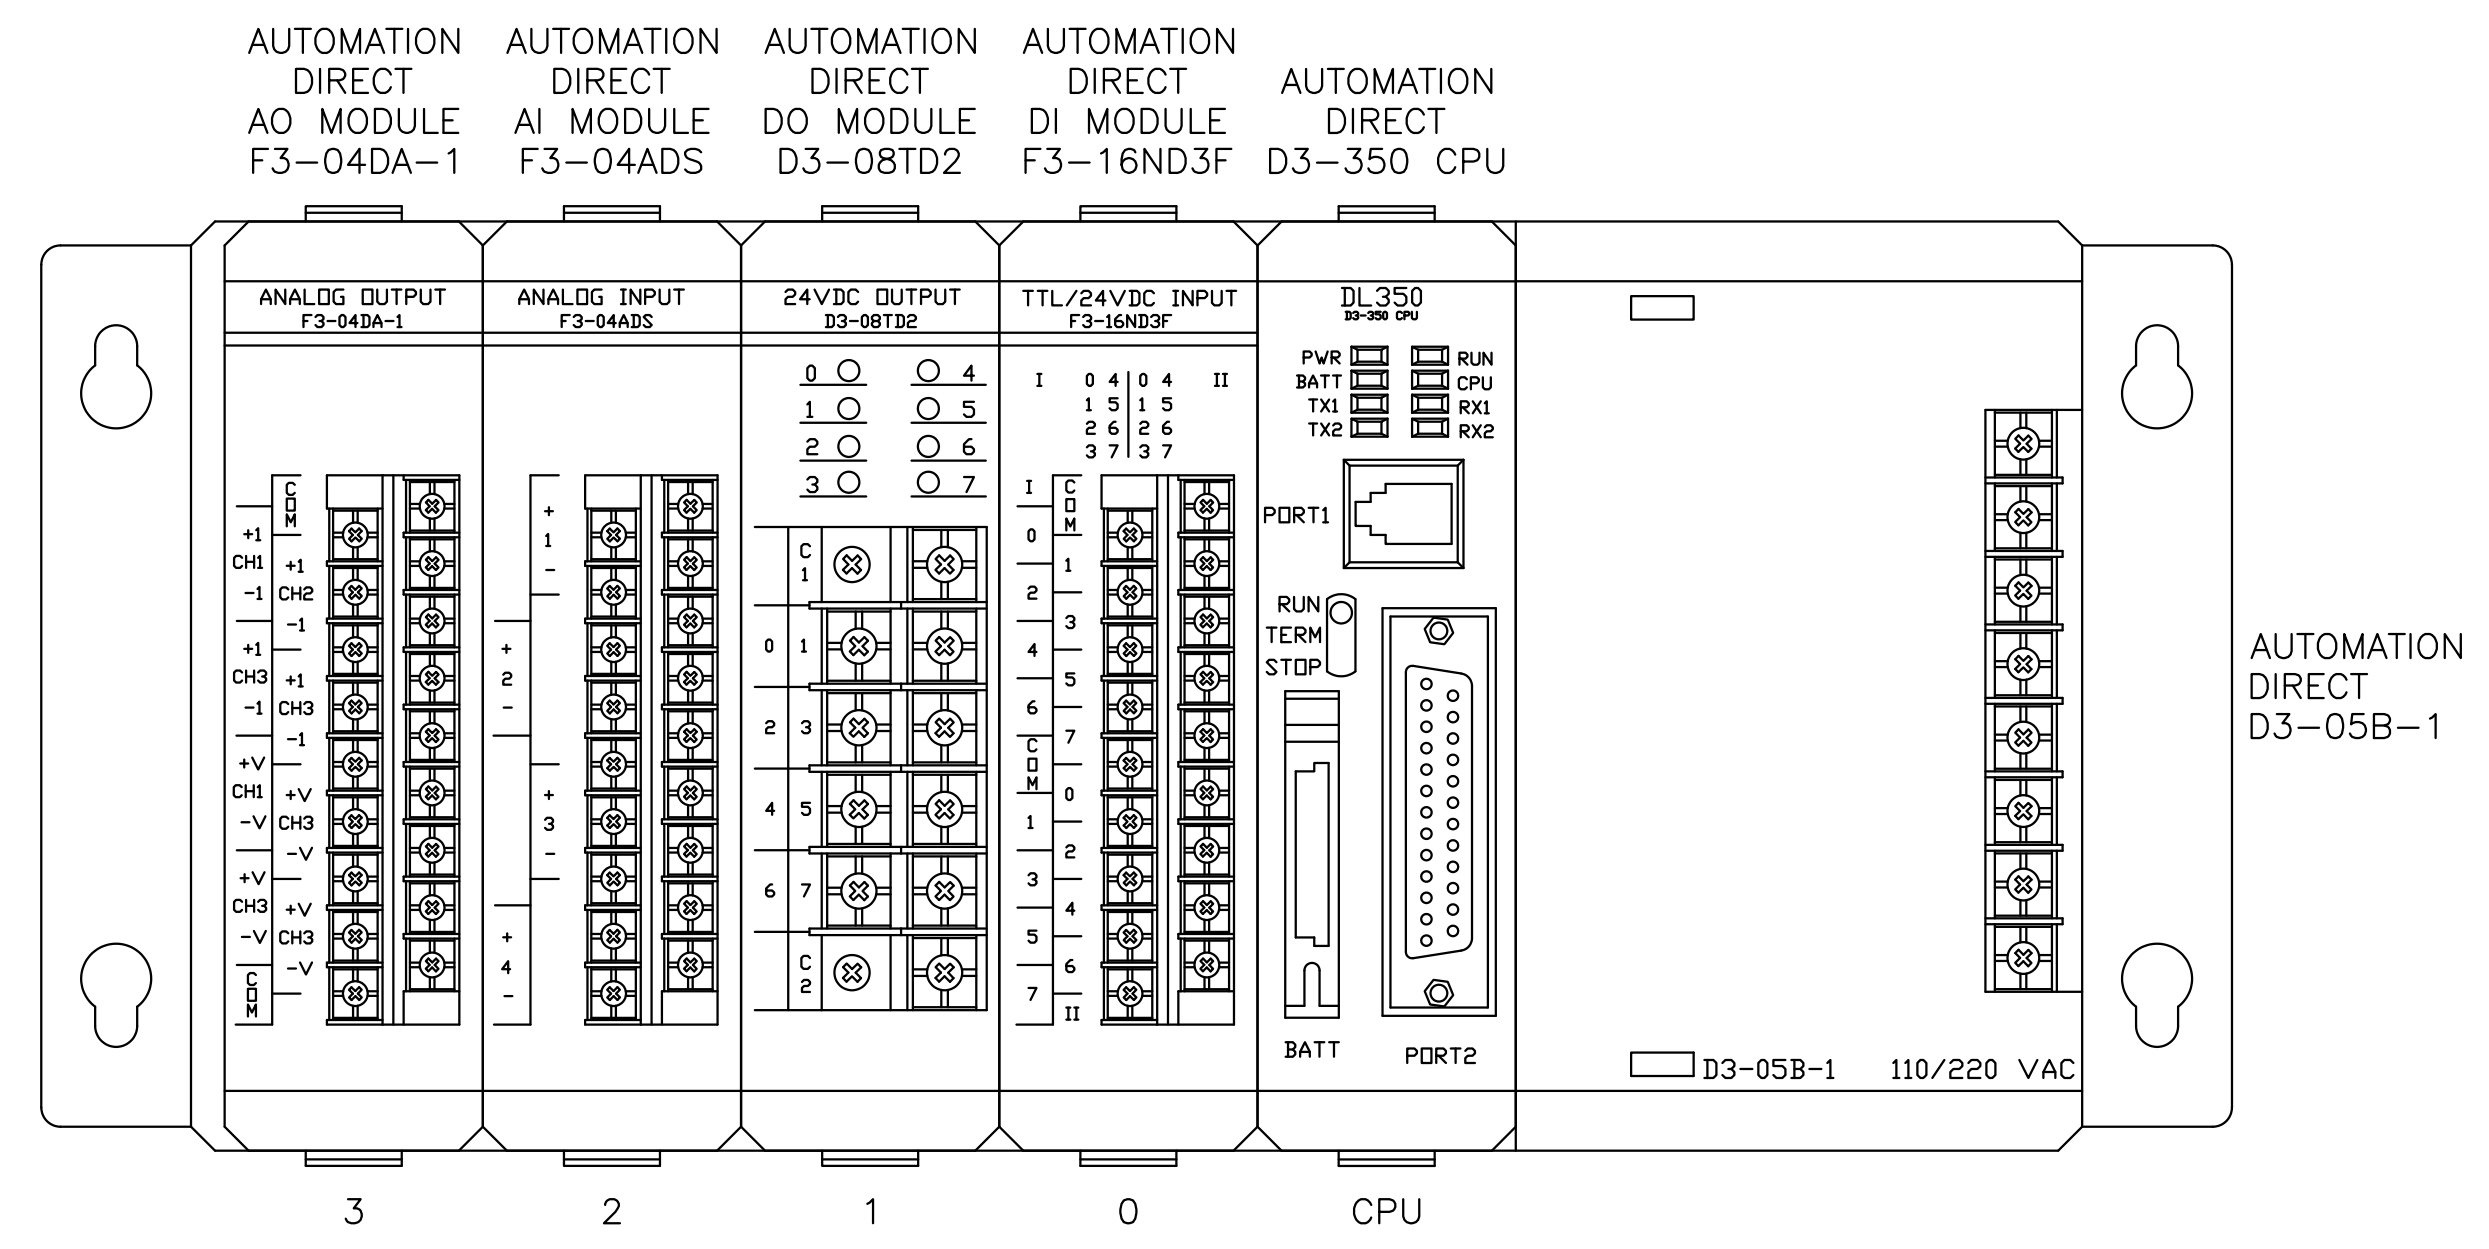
AUTOMATION DIRECT AO MODULE F3–04DA–1

AUTOMATION DIRECT AI MODULE F3–04ADS

AUTOMATION DIRECT DO MODULE D3–08TD2

AUTOMATION DIRECT DI MODULE F3–16ND3F

AUTOMATION DIRECT D3–350 CPU

ANALOG OUTPUT
F3-04DA-1

COM
+1 CH1 -1
+1 CH2 -1
+1 CH3 -1
+1 CH3 -1
+V CH1 -V
+V CH3 -V
+V CH3 -V
+V CH3 -V
COM

ANALOG INPUT
F3-04ADS

+ 1 -
+ 2 -
+ 3 -
+ 4 -

24VDC OUTPUT
D3-08TD2

0 1 2 3
4 5 6 7

C 1
0 1
2 3
4 5
6 7
C 2

TTL/24VDC INPUT
F3-16ND3F

I 0 4 0 4 II
1 5 1 5
2 6 2 6
3 7 3 7

I
COM
0 1
2 3
4 5
6 7
COM
0
1 2
3 4
5 6
7
II

DL350
D3-350 CPU

PWR
BATT
TX1
TX2
RUN
CPU
RX1
RX2

PORT1

RUN
TERM
STOP

BATT

PORT2

D3-05B-1 110/220 VAC

AUTOMATION DIRECT D3–05B–1

3 2 1 0 CPU